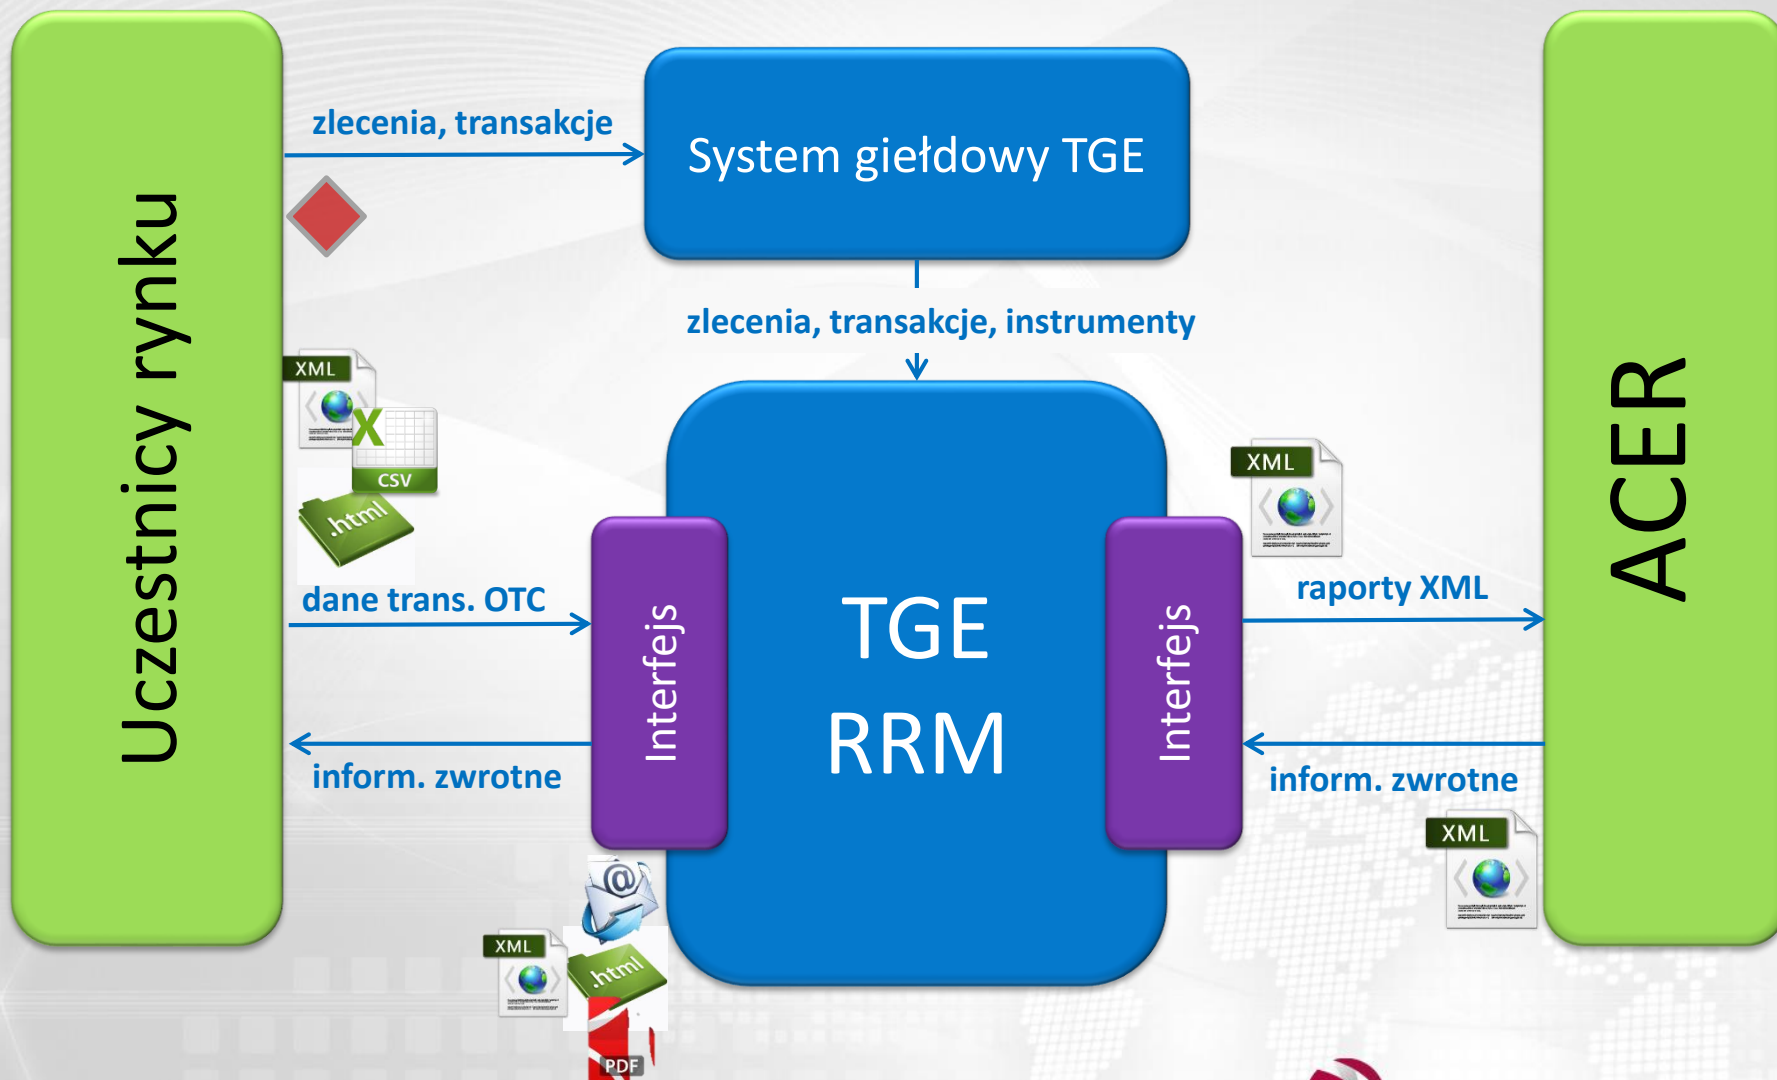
Uczestnicy rynku

zlecenia, transakcje

System giełdowy TGE

zlecenia, transakcje, instrumenty

XML

CSV

.html

dane trans. OTC

Interfejs

TGE
RRM

Interfejs

XML

raporty XML

ACER

inform. zwrotne

inform. zwrotne

XML

XML

.html

PDF